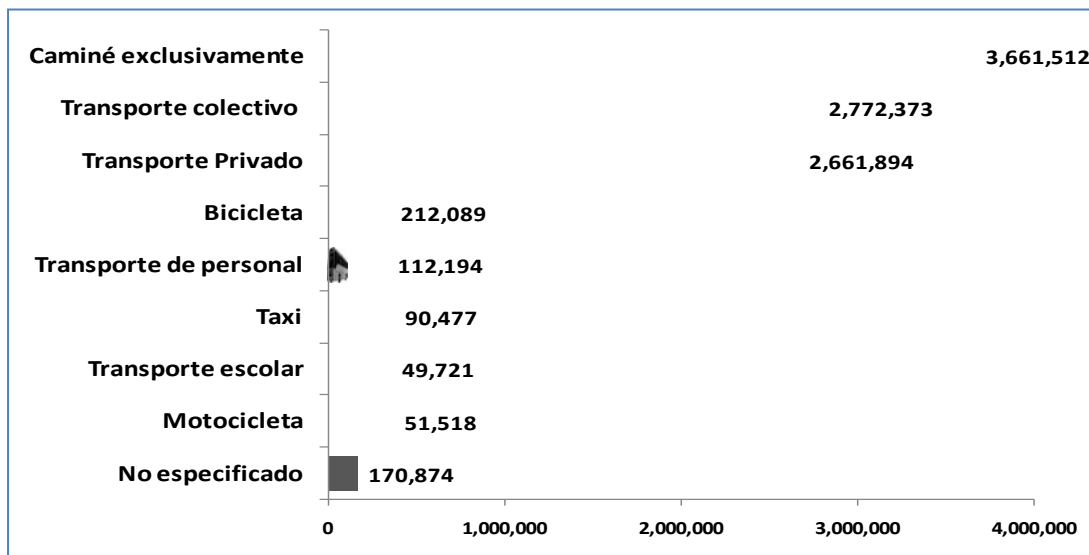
Caminé exclusivamente 3,661,512
Transporte colectivo 2,772,373
Transporte Privado 2,661,894
Bicicleta 212,089
Transporte de personal 112,194
Taxi 90,477
Transporte escolar 49,721
Motocicleta 51,518
No especificado 170,874

0
1,000,000
2,000,000
3,000,000
4,000,000